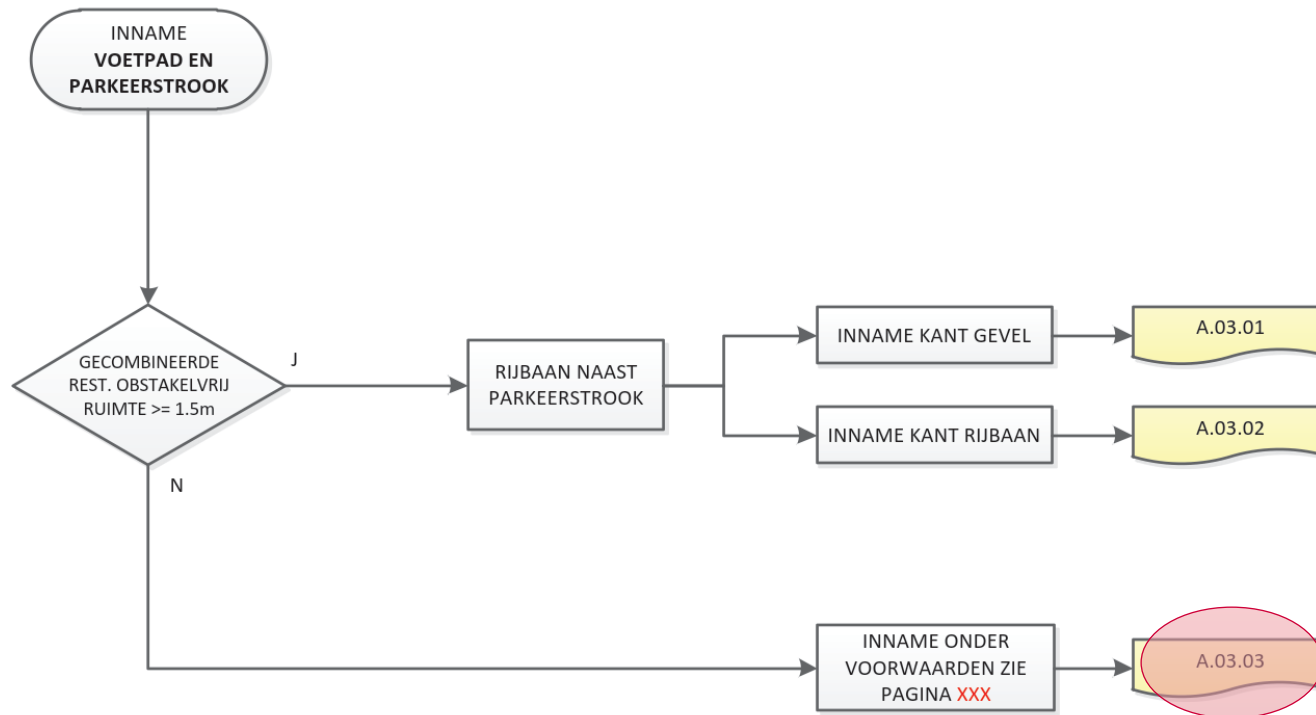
INNAME
VOETPAD EN PARKEERSTROOK

GECOMBINEERDE REST. OBSTAKELVRIJ RUIMTE >= 1.5m

J

N

RIJBAAN NAAST PARKEERSTROOK

INNAME KANT GEVEL

A.03.01

INNAME KANT RIJBAAN

A.03.02

INNAME ONDER VOORWAARDEN ZIE PAGINA XXX

A.03.03